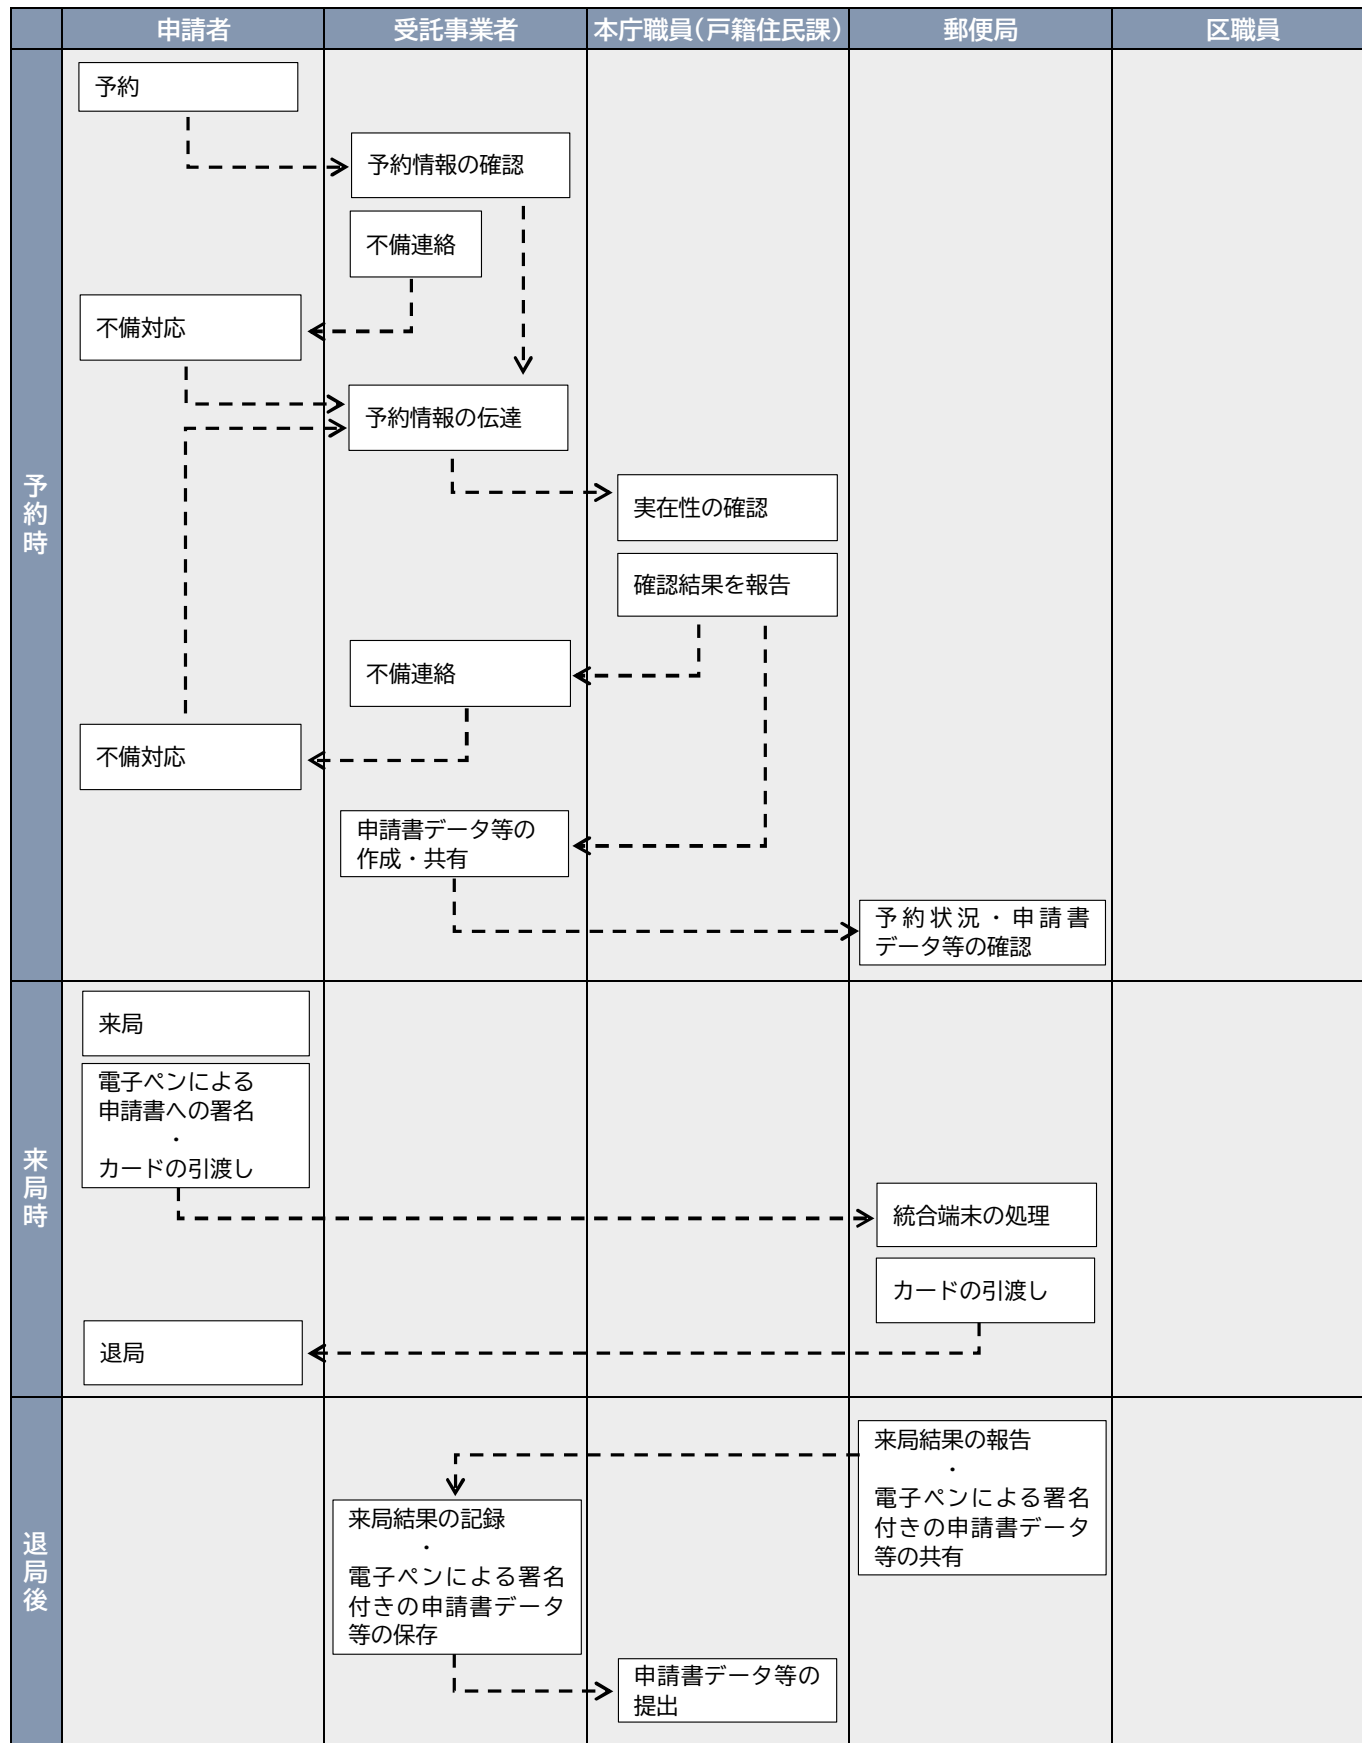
| | 申請者 | 受託事業者 | 本庁職員(戸籍住民課) | 郵便局 | 区職員 |
|---|---|---|---|---|---|
| 予約時 | 予約<br>不備対応<br>不備対応 | 予約情報の確認<br>不備連絡<br>予約情報の伝達<br>不備連絡<br>申請書データ等の作成・共有 | 実在性の確認<br>確認結果を報告 | 予約状況・申請書データ等の確認 | |
| 来局時 | 来局<br>電子ペンによる申請書への署名<br>・<br>カードの引渡し<br>退局 | | | 統合端末の処理<br>カードの引渡し | |
| 退局後 | | 来局結果の記録<br>・<br>電子ペンによる署名付きの申請書データ等の保存 | 申請書データ等の提出 | 来局結果の報告<br>・<br>電子ペンによる署名付きの申請書データ等の共有 | |